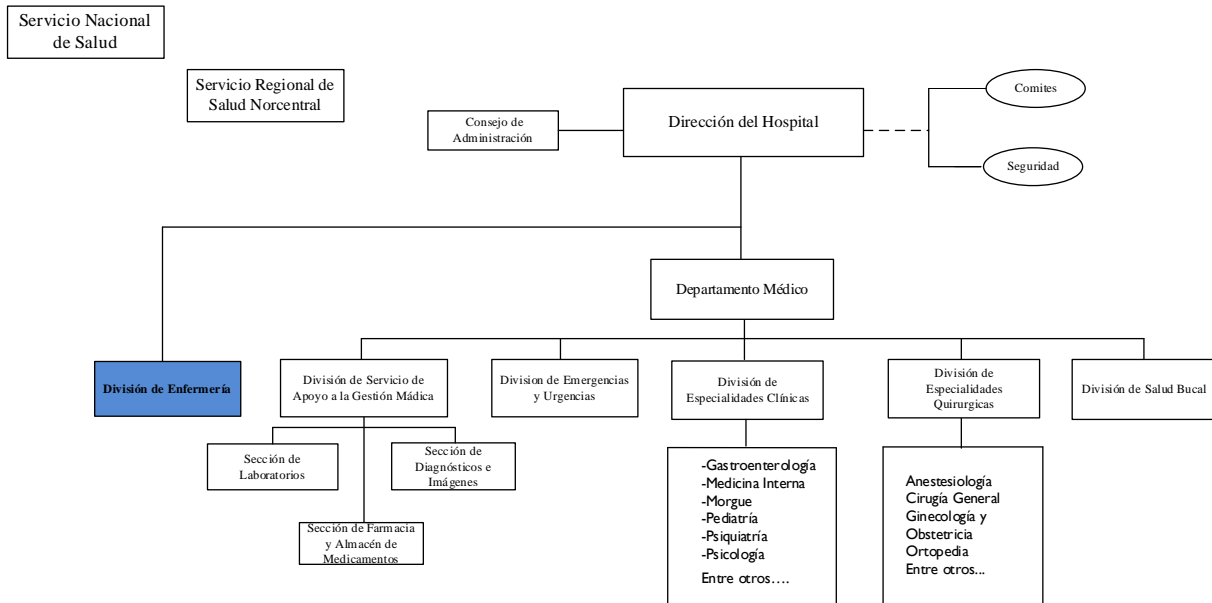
Servicio Nacional de Salud

Servicio Regional de Salud Norcentral

Consejo de Administración

Dirección del Hospital

Comites

Seguridad

Departamento Médico

División de Enfermería

División de Servicio de Apoyo a la Gestión Mádica

Division de Emergencias y Urgencias

División de Especialidades Clínicas

División de Especialidades Quirurgicas

División de Salud Bucal

Sección de Laboratorios

Sección de Diagnósticos e Imágenes

Sección de Farmacia y Almacén de Medicamentos

-Gastroenterología
-Medicina Interna
-Morgue
-Pediatría
-Psiquiatría
-Psicología
Entre otros….

Anestesiología
Cirugía General
Ginecología y Obstetricia
Ortopedia
Entre otros...